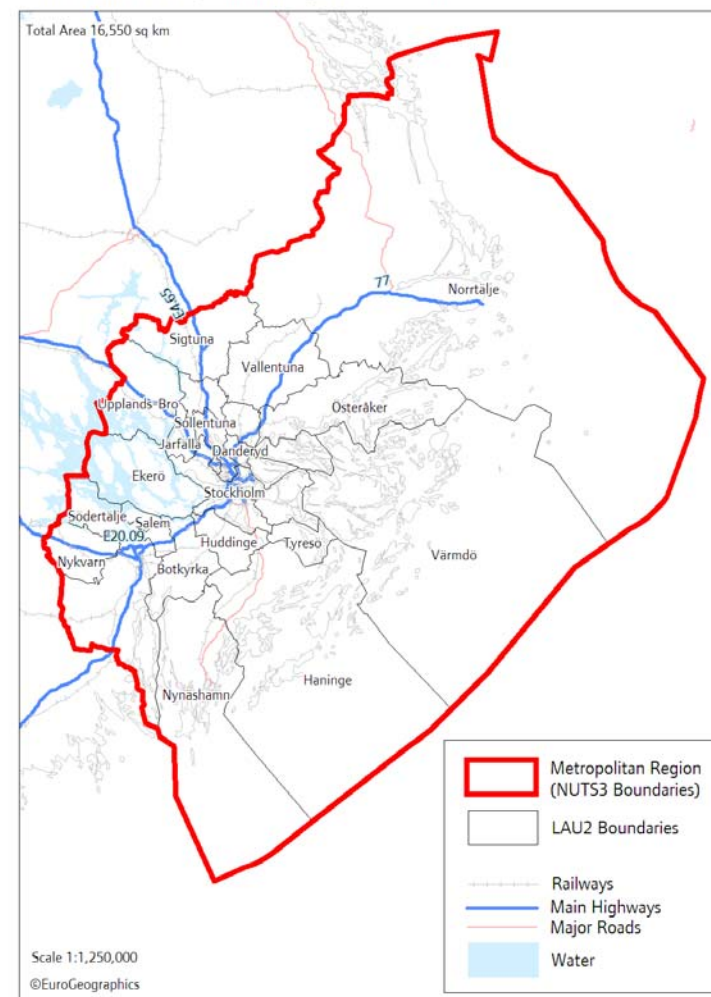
Total Area 16,550 sq km

E4.65

77

Norrtälje

Sigtuna

Vallentuna

Upplands-Bro

Sollentuna

Österåker

Järfälla

Danderyd

Ekerö

Stockholm

Södertälje

Salem

E20.09

Huddinge

Tyresö

Värmdö

Nykvarn

Botkyrka

Nynäshamn

Haninge

Metropolitan Region (NUTS3 Boundaries)

LAU2 Boundaries

Railways

Main Highways

Major Roads

Water

Scale 1:1,250,000

©EuroGeographics